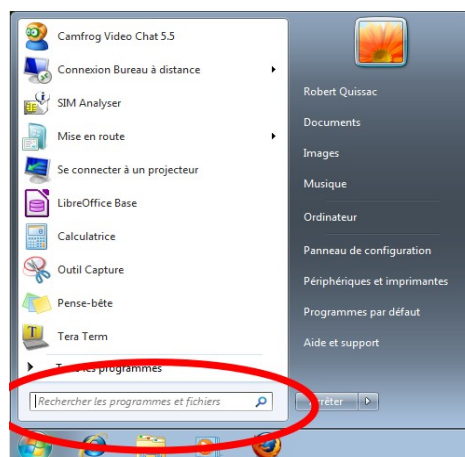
Camfrog Video Chat 5.5
Connexion Bureau à distance
SIM Analyser
Mise en route
Se connecter à un projecteur
LibreOffice Base
Calculatrice
Outil Capture
Pense-bête
Tera Term
T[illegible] les programmes
Rechercher les programmes et fichiers

Robert Quissac
Documents
Images
Musique
Ordinateur
Panneau de configuration
Périphériques et imprimantes
Programmes par défaut
Aide et support
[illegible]rrêter